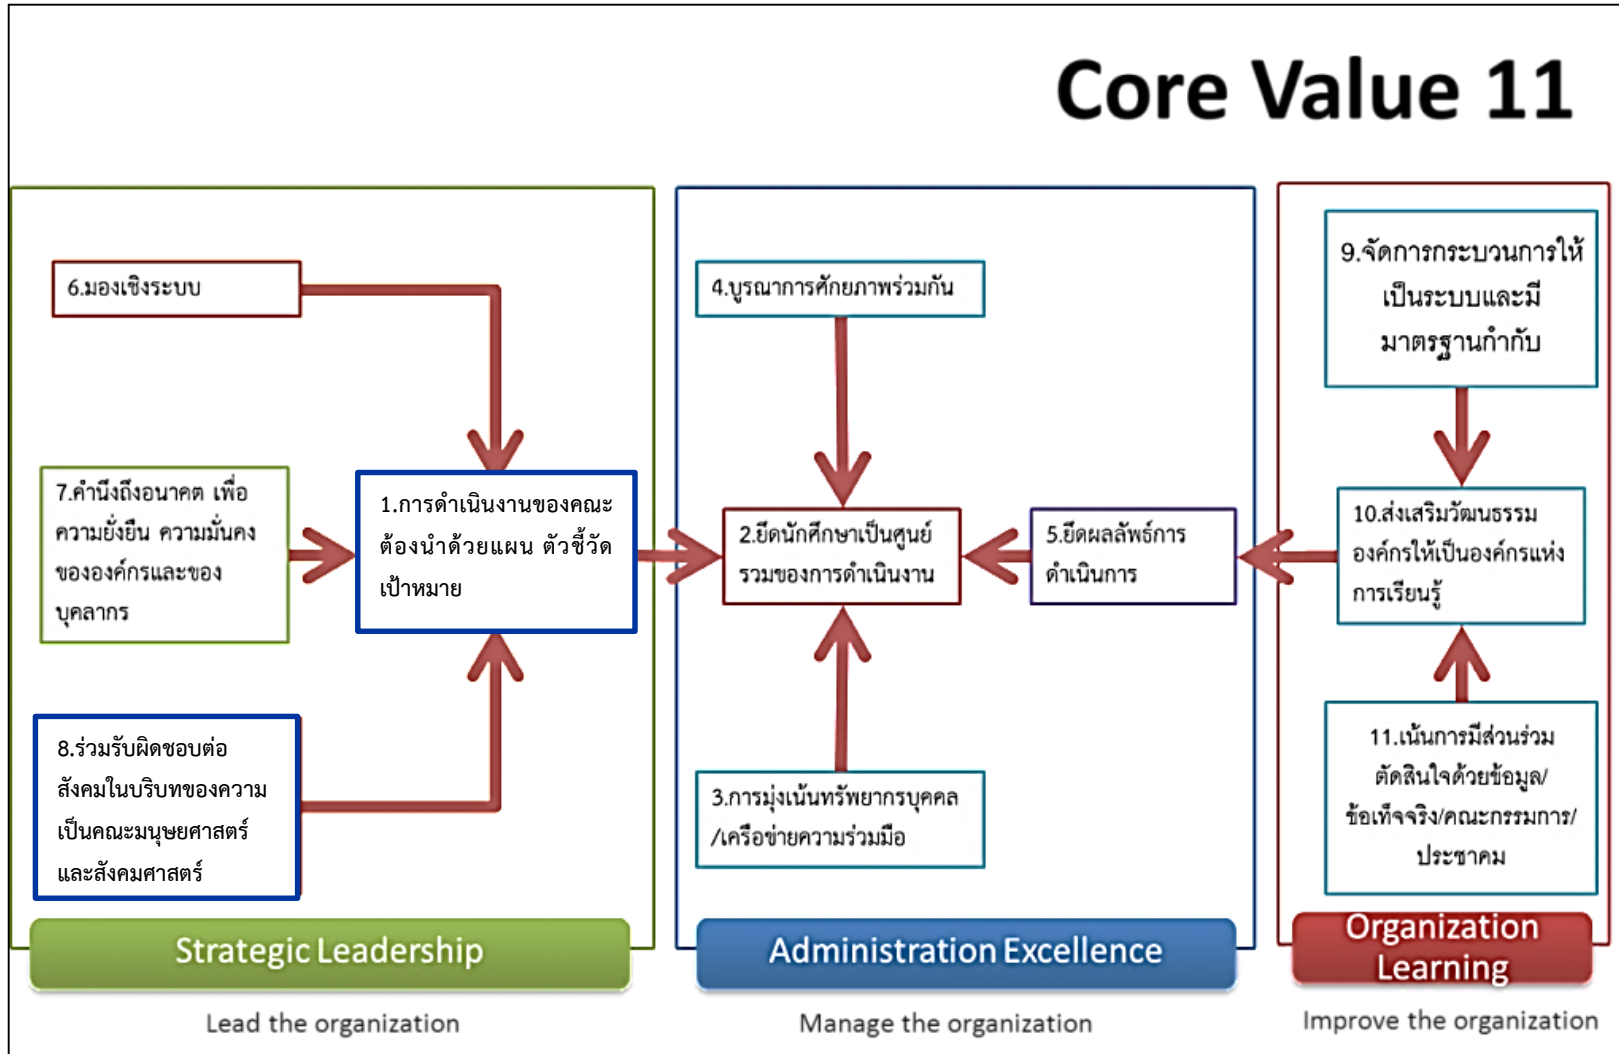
Core Value 11

6.มองเชิงระบบ

7.คำนึงถึงอนาคต เพื่อความยั่งยืน ความมั่นคงขององค์กรและของบุคลากร

1.การดำเนินงานของคณะต้องนำด้วยแผน ตัวชี้วัด เป้าหมาย

8.ร่วมรับผิดชอบต่อสังคมในบริบทของความเป็นคณะมนุษยศาสตร์และสังคมศาสตร์

4.บูรณาการศักยภาพร่วมกัน

2.ยึดนักศึกษาเป็นศูนย์รวมของการดำเนินงาน

5.ยึดผลลัพธ์การดำเนินการ

3.การมุ่งเน้นทรัพยากรบุคคล/เครือข่ายความร่วมมือ

9.จัดการกระบวนการให้เป็นระบบและมีมาตรฐานกำกับ

10.ส่งเสริมวัฒนธรรมองค์กรให้เป็นองค์กรแห่งการเรียนรู้

11.เน้นการมีส่วนร่วมตัดสินใจด้วยข้อมูล/ข้อเท็จจริง/คณะกรรมการ/ประชาคม

Strategic Leadership

Lead the organization

Administration Excellence

Manage the organization

Organization Learning

Improve the organization